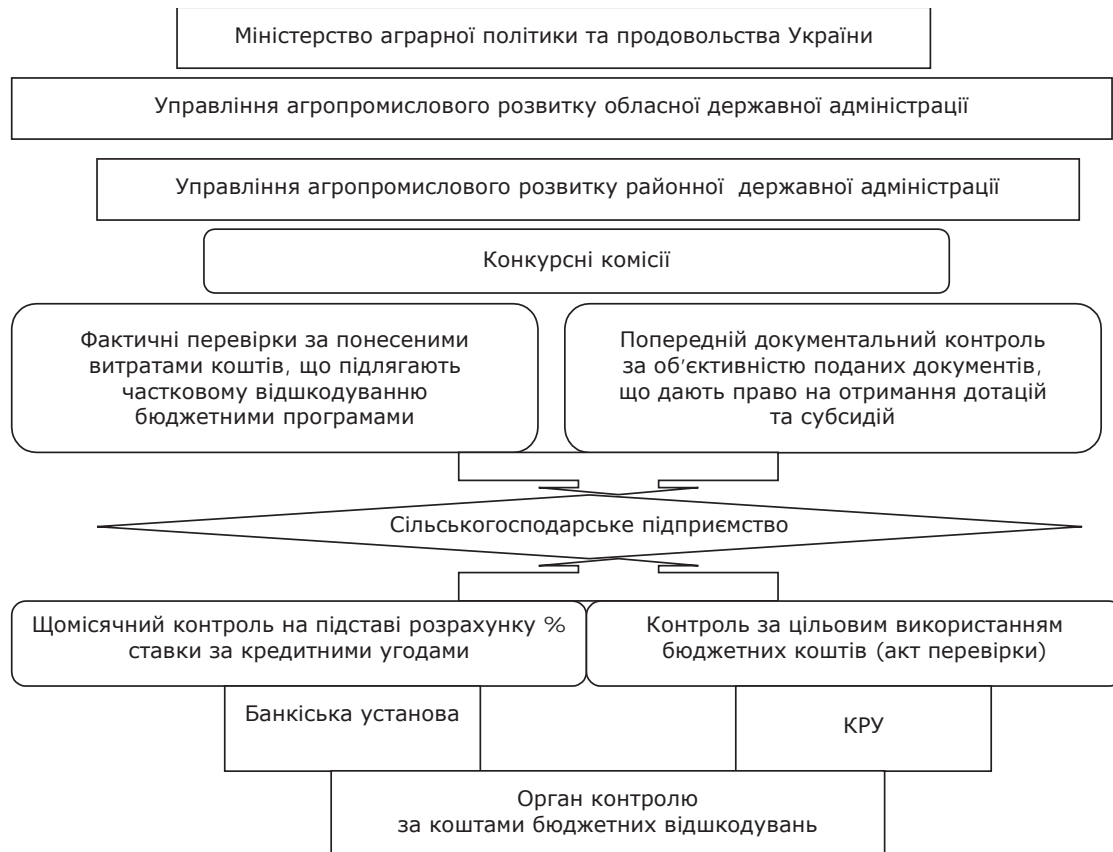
Міністерство аграрної політики та продовольства України

Управління агропромислового розвитку обласної державної адміністрації

Управління агропромислового розвитку районної державної адміністрації

Конкурсні комісії

Фактичні перевірки за понесеними витратами коштів, що підлягають частковому відшкодуванню бюджетними програмами

Попередній документальний контроль за об'єктивністю поданих документів, що дають право на отримання дотацій та субсидій

Сільськогосподарське підприємство

Щомісячний контроль на підставі розрахунку % ставки за кредитними угодами

Контроль за цільовим використанням бюджетних коштів (акт перевірки)

Банківська установа

КРУ

Орган контролю за коштами бюджетних відшкодувань